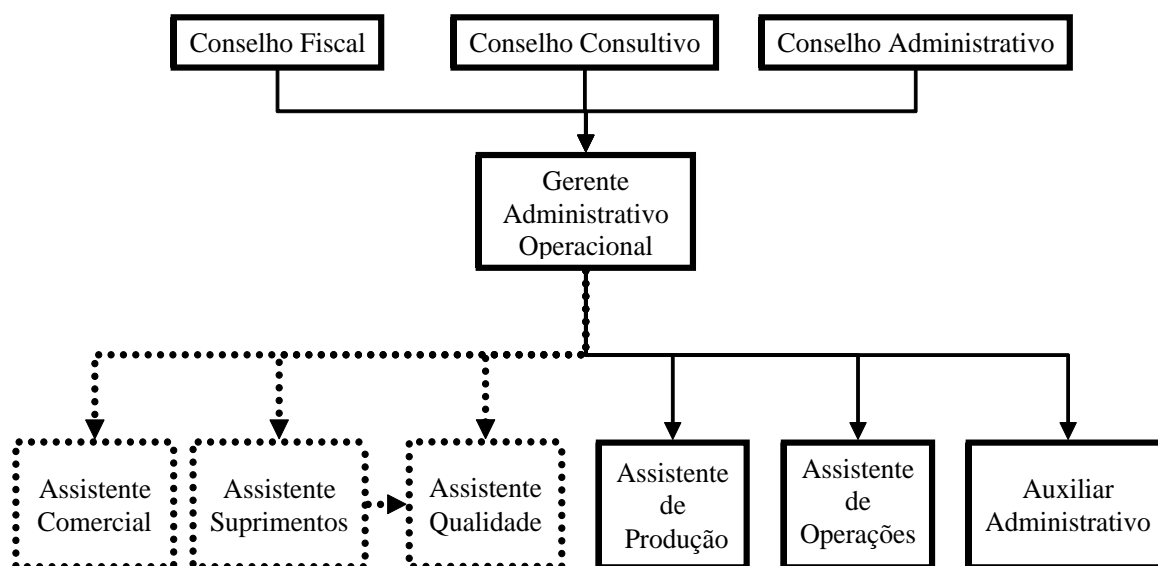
Conselho Fiscal
Conselho Consultivo
Conselho Administrativo

Gerente Administrativo Operacional

Assistente Comercial
Assistente Suprimentos
Assistente Qualidade
Assistente de Produção
Assistente de Operações
Auxiliar Administrativo